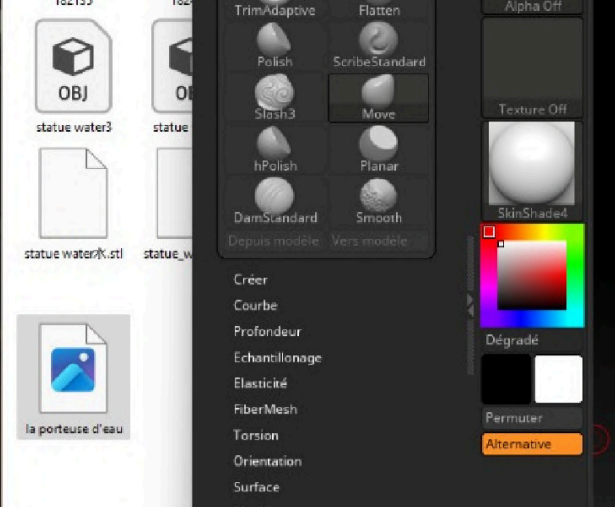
TrimAdaptive
Flatten
Alpha Off
OBJ
OB
statue water3
statue
Polish
ScribeStandard
Slash3
Move
Texture Off
hPolish
Planar
statue water水.stl
statue_w
DamStandard
Smooth
SkinShade4
Depuis modèle
Vers modèle
Créer
Courbe
Profondeur
Echantillonage
Elasticité
FiberMesh
Torsion
Orientation
Surface
Dégradé
Permuter
Alternative
la porteuse d'eau